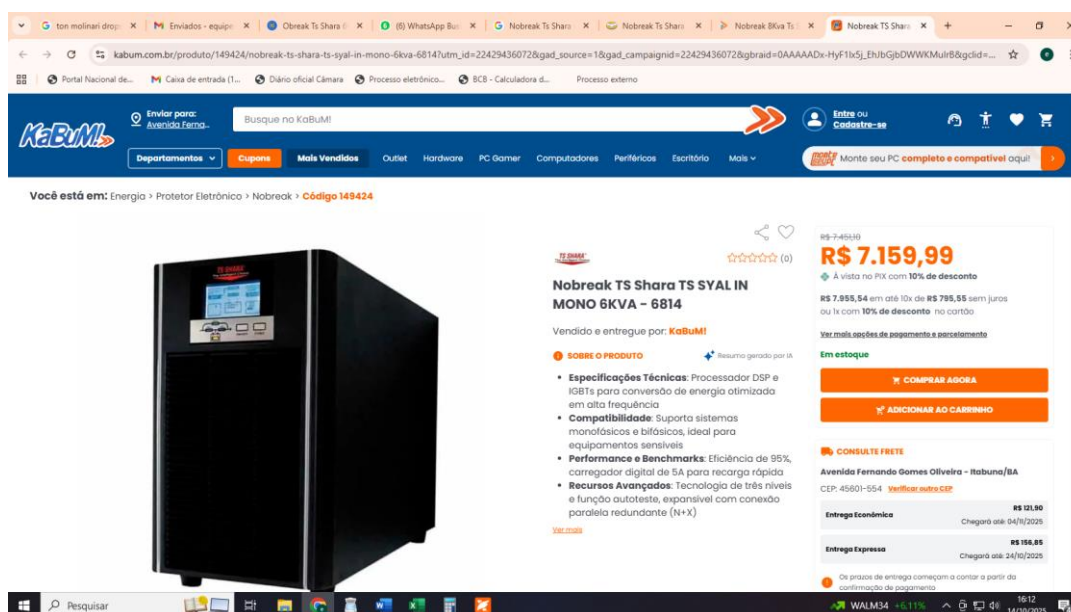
G ton molinari drop ×
M Enviados - equipe ×
Obreak Ts Shara ×
(6) WhatsApp Bu ×
G Nobreak Ts Shara ×
Nobreak Ts Shara ×
Nobreak 8Kva Ts ×
Nobreak TS Shara ×
+

kabum.com.br/produto/149424/nobreak-ts-shara-ts-syal-in-mono-6kva-6814?utm_id=22429436072&gad_source=1&gad_campaignid=22429436072&gbraid=0AAAAADx-HyF1Ix5j_EhJbGjbDWWKMulrB&gclid=...

Portal Nacional de...
M Caixa de entrada (1...
Diário oficial Câmara
Processo eletrônico...
BCB - Calculadora d...
Processo externo

KaBuM!
Enviar para: Avenida Ferna...
Busque no KaBuM!
Entre ou Cadastre-se

Departamentos
Cupons
Mais Vendidos
Outlet
Hardware
PC Gamer
Computadores
Periféricos
Escritório
Mais
monte seu pc Monte seu PC completo e compatível aqui!

Você está em: Energia > Protetor Eletrônico > Nobreak > Código 149424

TS SHARA

(0)

Nobreak TS Shara TS SYAL IN MONO 6KVA - 6814

Vendido e entregue por: KaBuM!

SOBRE O PRODUTO
Resumo gerado por IA

• Especificações Técnicas: Processador DSP e IGBTs para conversão de energia otimizada em alta frequência
• Compatibilidade: Suporta sistemas monofásicos e bifásicos, ideal para equipamentos sensíveis
• Performance e Benchmarks: Eficiência de 95%, carregador digital de 5A para recarga rápida
• Recursos Avançados: Tecnologia de três níveis e função autoteste, expansível com conexão paralela redundante (N+X)

Ver mais

R$ 7.451,18
R$ 7.159,99
À vista no PIX com 10% de desconto

R$ 7.955,54 em até 10x de R$ 795,55 sem juros ou 1x com 10% de desconto no cartão

Ver mais opções de pagamento e parcelamento

Em estoque

COMPRAR AGORA
ADICIONAR AO CARRINHO

CONSULTE FRETE
Avenida Fernando Gomes Oliveira - Itabuna/BA
CEP: 45601-554 Verificar outro CEP

| Entrega Econômica | R$ 121,90 Chegará até: 04/11/2025 |
|---|---|
| Entrega Expressa | R$ 156,85 Chegará até: 24/10/2025 |

Os prazos de entrega começam a contar a partir da confirmação de pagamento

Pesquisar
WALM34 +6,11%
16:12
14/10/2025